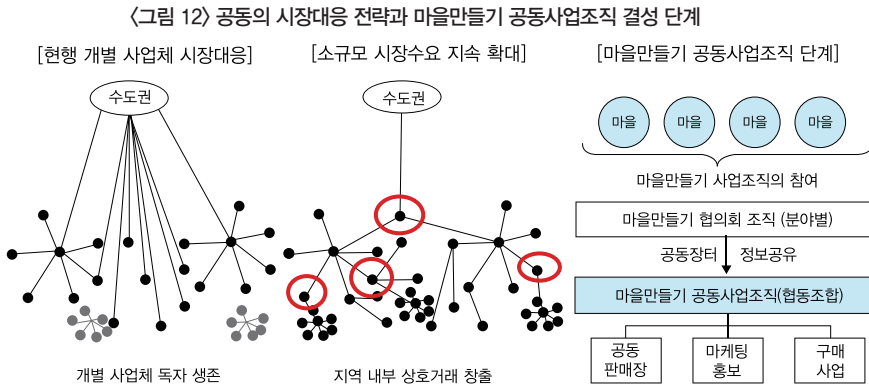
〈그림 12〉 공동의 시장대응 전략과 마을만들기 공동사업조직 결성 단계

[현행 개별 사업체 시장대응]

수도권

개별 사업체 독자 생존

[소규모 시장수요 지속 확대]

수도권

지역 내부 상호거래 창출

[마을만들기 공동사업조직 단계]

마을

마을

마을

마을

마을만들기 사업조직의 참여

마을만들기 협의회 조직 (분야별)

공동장터

정보공유

마을만들기 공동사업조직(협동조합)

공동 판매장

마케팅 홍보

구매 사업